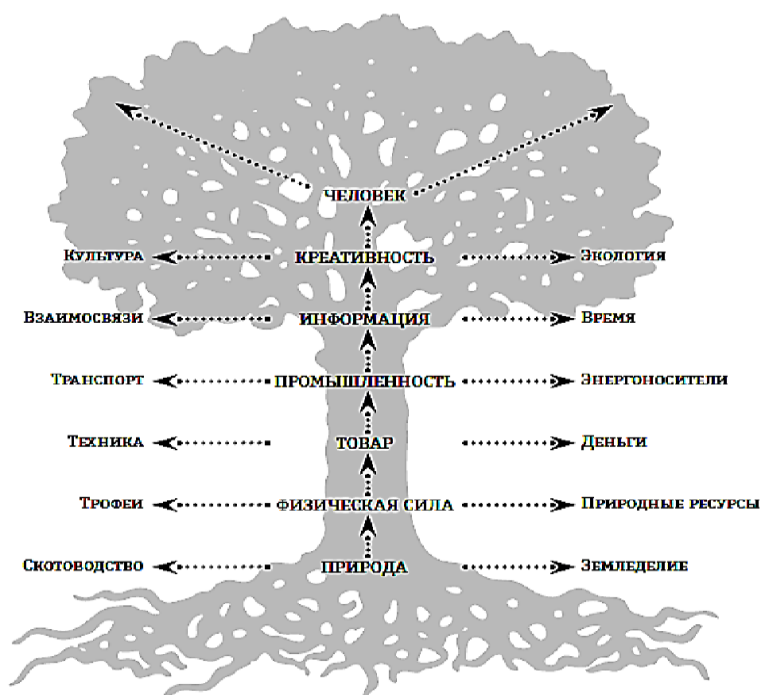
Человек

Культура Креативность Экология

Взаимосвязи Информация Время

Транспорт Промышленность Энергоносители

Техника Товар Деньги

Трофеи Физическая сила Природные ресурсы

Скотоводство Природа Земледелие